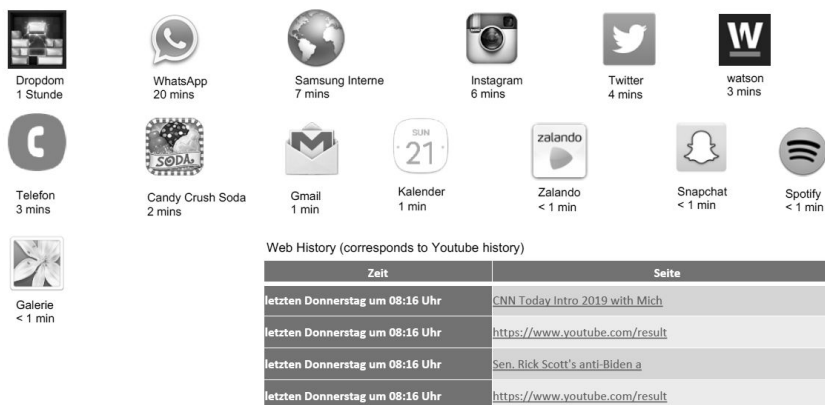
Dropdom
1 Stunde

WhatsApp
20 mins

Samsung Interne
7 mins

Instagram
6 mins

Twitter
4 mins

W
watson
3 mins

Telefon
3 mins

SODA
Candy Crush Soda
2 mins

Gmail
1 min

SUN
21
Kalender
1 min

zalando
Zalando
< 1 min

Snapchat
< 1 min

Spotify
< 1 min

Galerie
< 1 min

Web History (corresponds to Youtube history)

| Zeit | Seite |
|---|---|
| letzten Donnerstag um 08:16 Uhr | CNN Today Intro 2019 with Mich |
| letzten Donnerstag um 08:16 Uhr | https://www.youtube.com/result |
| letzten Donnerstag um 08:16 Uhr | Sen. Rick Scott's anti-Biden a |
| letzten Donnerstag um 08:16 Uhr | https://www.youtube.com/result |